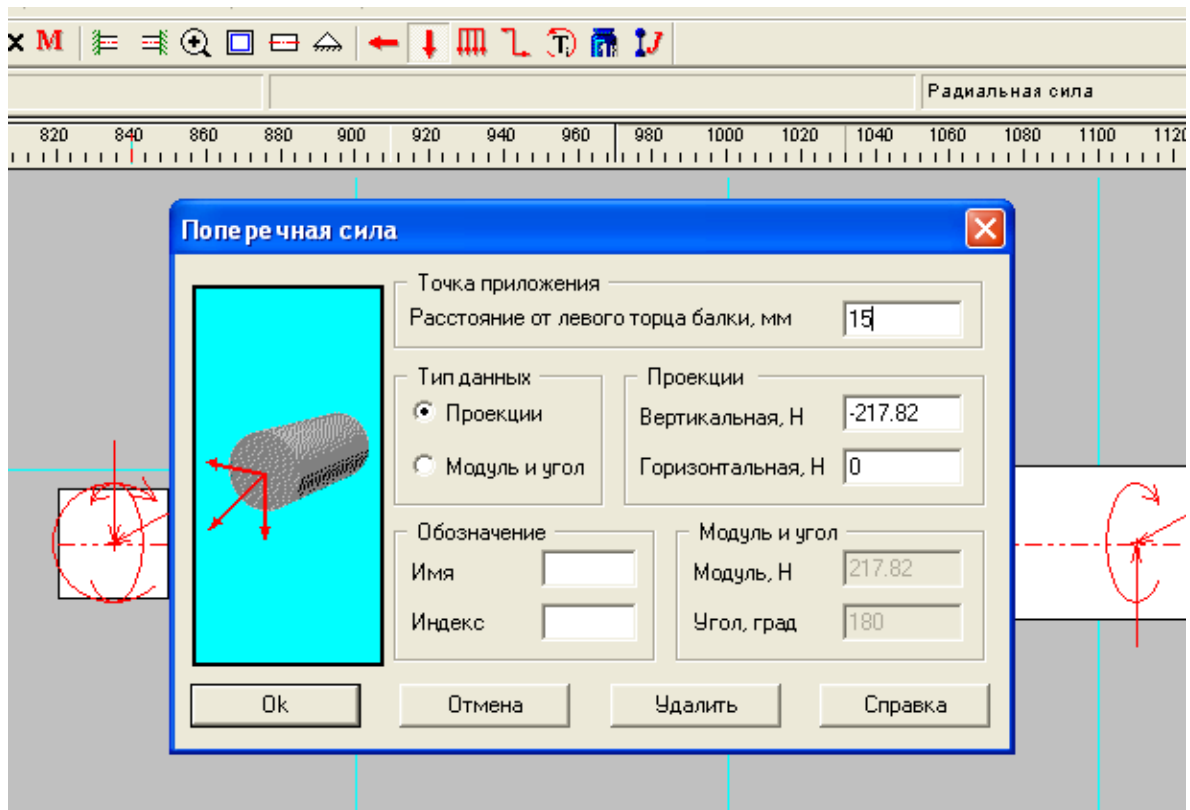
× M

Радиальная сила

820 840 860 880 900 920 940 960 980 1000 1020 1040 1060 1080 1100 1120

Поперечная сила

Точка приложения
Расстояние от левого торца балки, мм 15

Тип данных
Проекции
Модуль и угол

Проекции
Вертикальная, Н -217.82
Горизонтальная, Н 0

Обозначение
Имя
Индекс

Модуль и угол
Модуль, Н 217.82
Угол, град 180

Ok
Отмена
Удалить
Справка